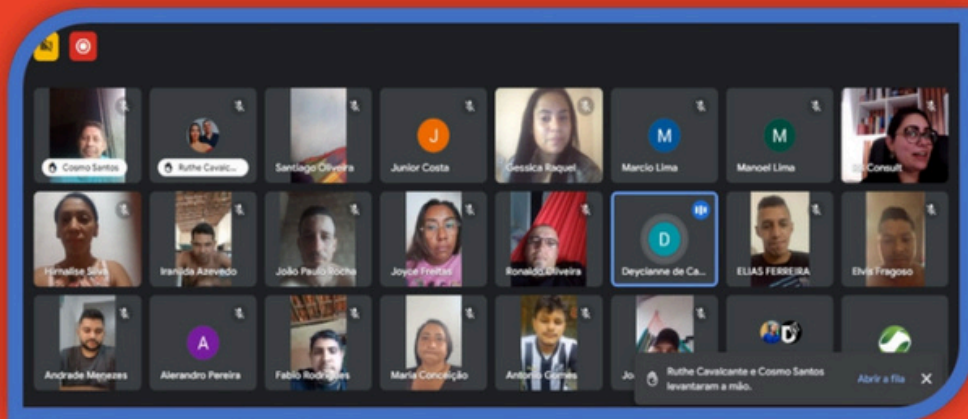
Cosmo Santos
Ruthe Cavalc...
Santiago Oliveira
J
Junior Costa
Gessica Raquel
M
Marcio Lima
M
Manoel Lima
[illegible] Consult
Himalise Silva
Iranilda Azevedo
João Paulo Rocha
Joyce Freitas
Ronaldo Oliveira
D
Deycianne de Ca...
ELIAS FERREIRA
Elvis Fragoso
Andrade Menezes
A
Alerandro Pereira
Fabio Rodrigues
Maria Conceição
Antonio Gomes
Jo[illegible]
Ruthe Cavalcante e Cosmo Santos levantaram a mão.
Abrir a fila